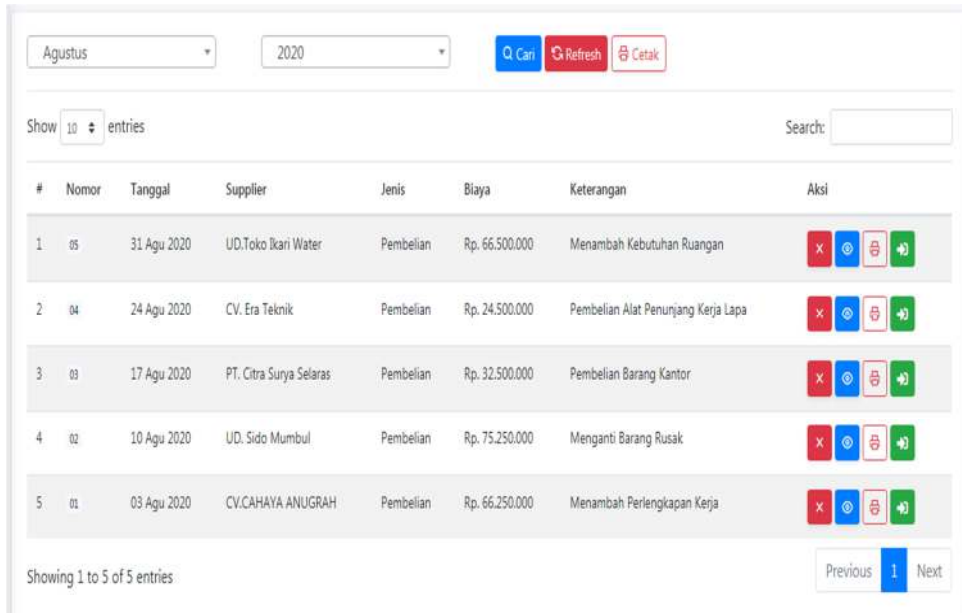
Agustus 2020 Cari Refresh Cetak

Show 10 entries Search:

| # | Nomor | Tanggal | Supplier | Jenis | Biaya | Keterangan | Aksi |
|---|---|---|---|---|---|---|---|
| 1 | 05 | 31 Agu 2020 | UD.Toko Ikari Water | Pembelian | Rp. 66.500.000 | Menambah Kebutuhan Ruangan | |
| 2 | 04 | 24 Agu 2020 | CV. Era Teknik | Pembelian | Rp. 24.500.000 | Pembelian Alat Penunjang Kerja Lapa | |
| 3 | 03 | 17 Agu 2020 | PT. Citra Surya Selaras | Pembelian | Rp. 32.500.000 | Pembelian Barang Kantor | |
| 4 | 02 | 10 Agu 2020 | UD. Sido Mumbul | Pembelian | Rp. 75.250.000 | Menganti Barang Rusak | |
| 5 | 01 | 03 Agu 2020 | CV.CAHAYA ANUGRAH | Pembelian | Rp. 66.250.000 | Menambah Perlengkapan Kerja | |

Showing 1 to 5 of 5 entries

Previous 1 Next